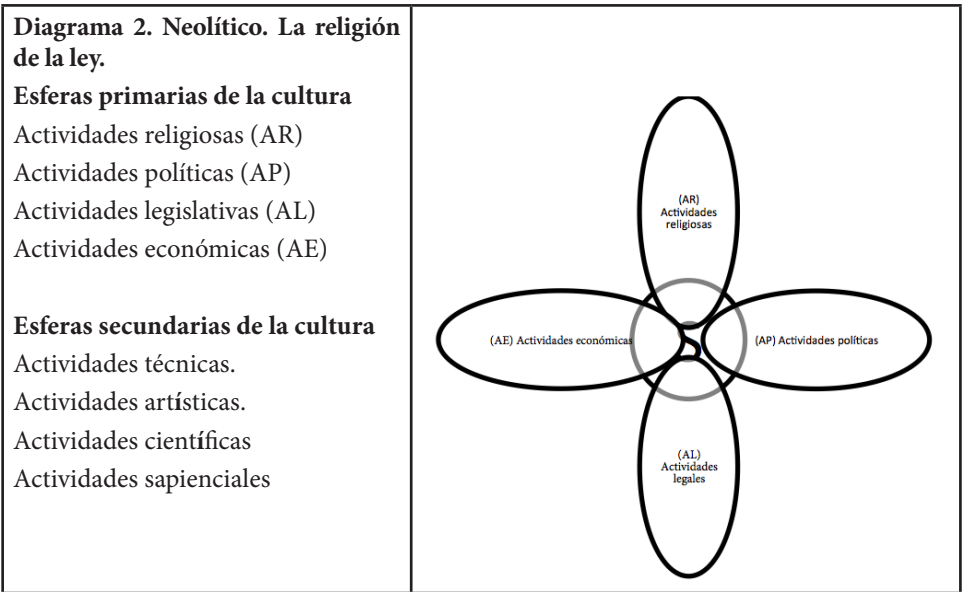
| Diagrama 2. Neolítico. La religión de la ley.<br>**Esferas primarias de la cultura**<br>Actividades religiosas (AR)<br>Actividades políticas (AP)<br>Actividades legislativas (AL)<br>Actividades económicas (AE)<br><br>**Esferas secundarias de la cultura**<br>Actividades técnicas.<br>Actividades artísticas.<br>Actividades científicas<br>Actividades sapienciales | (AR) Actividades religiosas<br>(AE) Actividades económicas<br>(AP) Actividades políticas<br>(AL) Actividades legales |
|---|---|